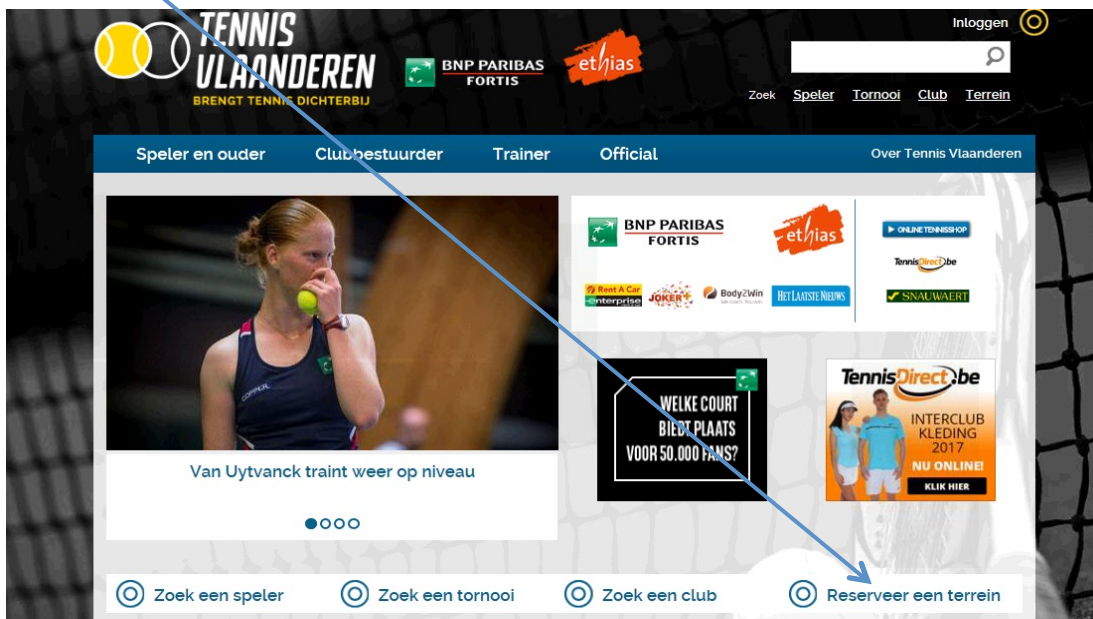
TENNIS VLAANDEREN
BRENGT TENNIS DICHTERBIJ

BNP PARIBAS FORTIS

ethias

Inloggen

Zoek Speler Tornooi Club Terrein

Speler en ouder Clubbestuurder Trainer Official Over Tennis Vlaanderen

Van Uytvanck traint weer op niveau

BNP PARIBAS FORTIS

ethias

ONLINE TENNISSHOP

TennisDirect.be

SNAUWAERT

Rent A Car enterprise

JOKER

Body2Win

HET LAATSTE NIEUWS

WELKE COURT BIEDT PLAATS VOOR 50.000 FANS?

TennisDirect.be
INTERCLUB KLEDING 2017
NU ONLINE!
KLIK HIER

Zoek een speler Zoek een tornooi Zoek een club Reserveer een terrein